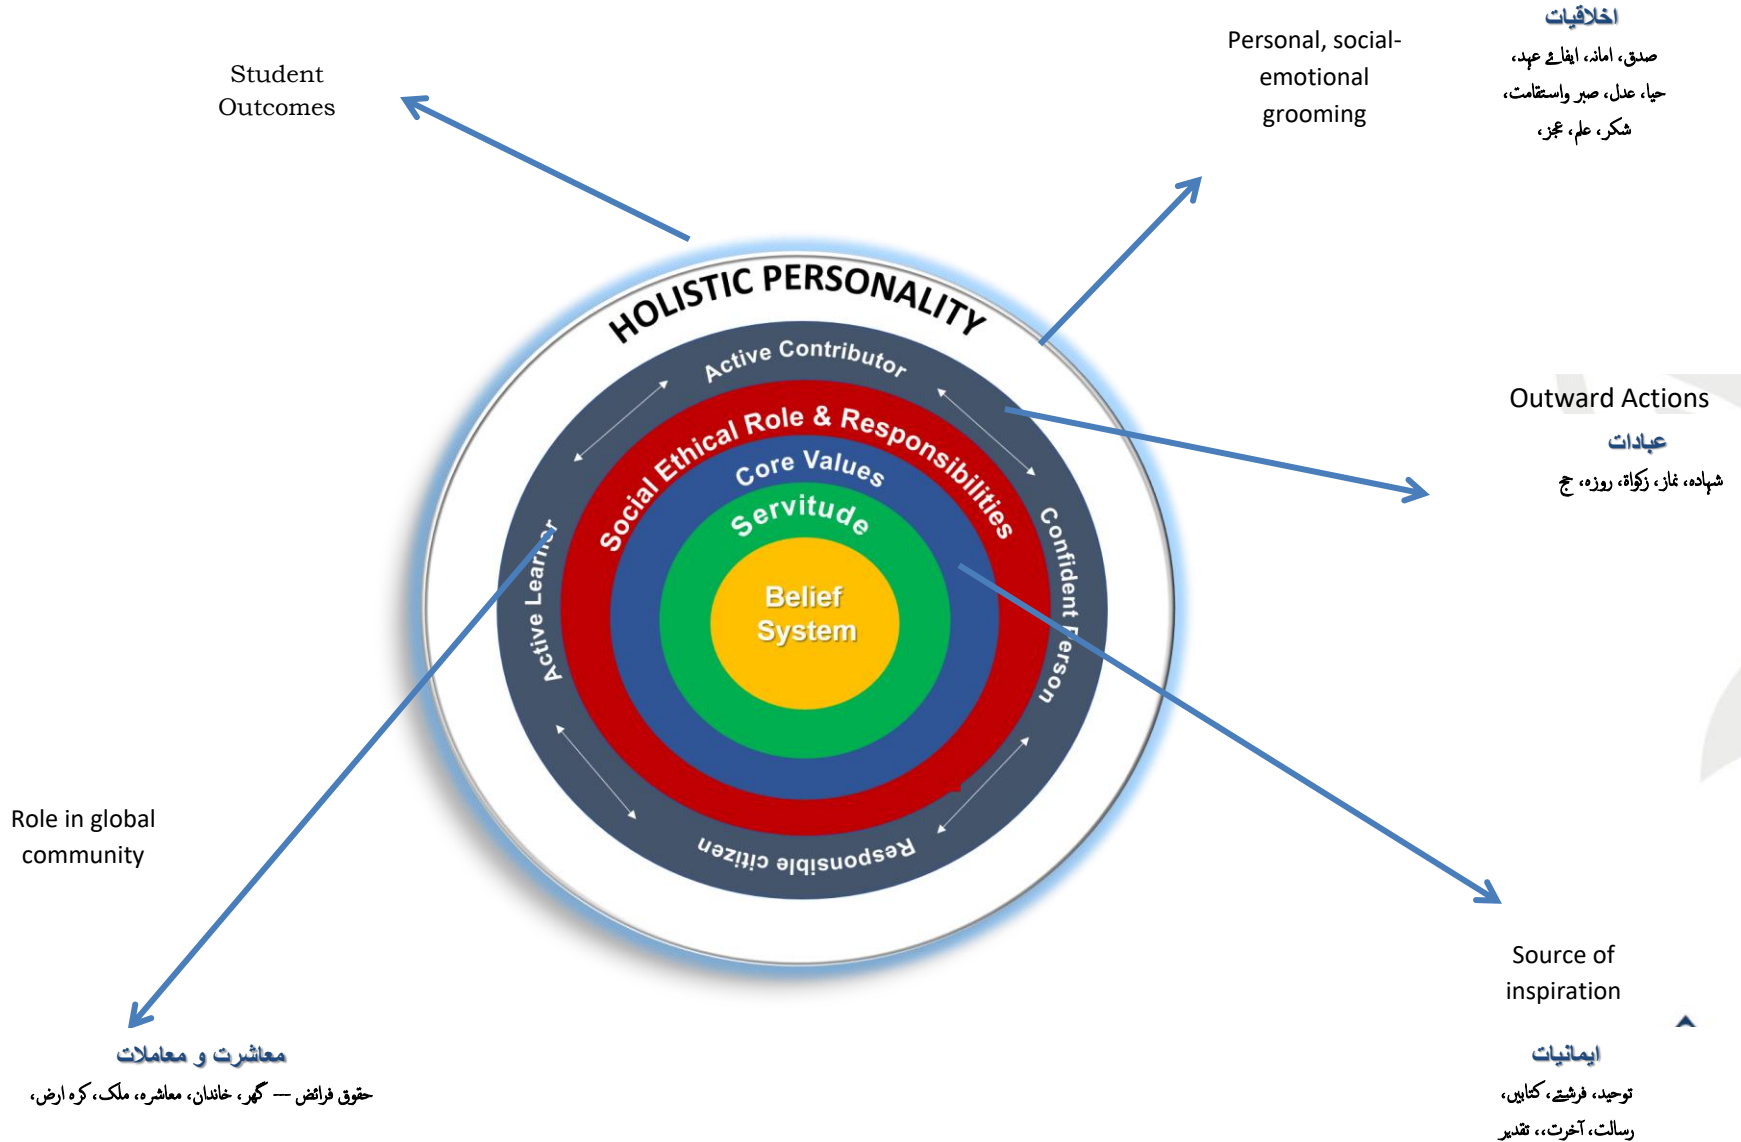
Student Outcomes

Personal, social-emotional grooming

اخلاقیات
صدق، امانہ، ایفائے عہد،
حیا، عدل، صبر واستقامت،
شکر، علم، عجز،

HOLISTIC PERSONALITY

Active Contributor

Social Ethical Role & Responsibilities

Core Values

Servitude

Belief System

Confident Person

Responsible citizen

Active Learner

Outward Actions
عبادات
شہادہ، نماز، زکوۃ، روزہ، حج

Role in global community

Source of inspiration

معاشرت و معاملات
حقوق فرائض — گھر، خاندان، معاشرہ، ملک، کرہ ارض،

ایمانیات
توحید، فرشتے، کتابیں،
رسالت، آخرت،، تقدیر